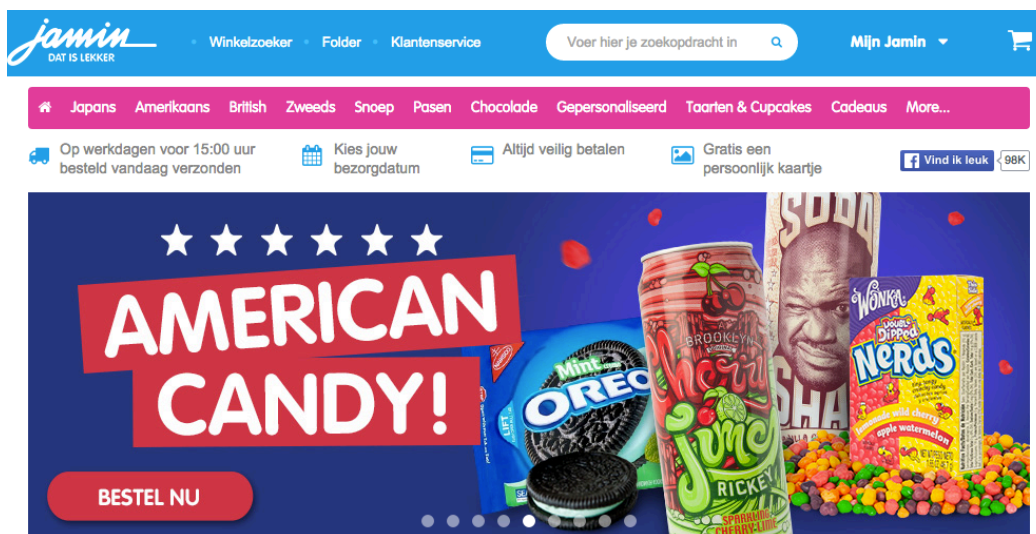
jamin DAT IS LEKKER

Winkelzoeker Folder Klantenservice

Voer hier je zoekopdracht in

Mijn Jamin

Japans Amerikaans British Zweeds Snoep Pasen Chocolade Gepersonaliseerd Taarten & Cupcakes Cadeaus More...

Op werkdagen voor 15:00 uur besteld vandaag verzonden

Kies jouw bezorgdatum

Altijd veilig betalen

Gratis een persoonlijk kaartje

Vind ik leuk 98K

AMERICAN CANDY!

BESTEL NU

Mint OREO

BROOKLYN Cherry Lime RICKEY SPARKLING CHERRY-LIME

SODA SHAQ

WONKA DOUBLE DIPPED NERDS lemonade wild cherry apple watermelon